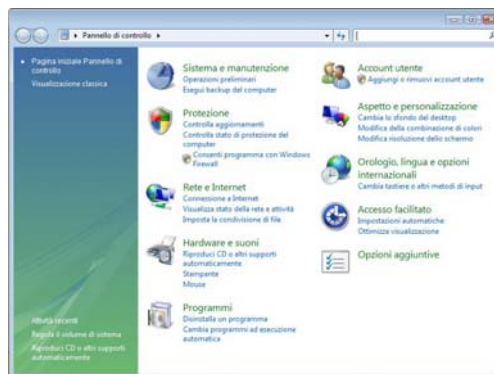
Pannello di controllo

Pagina iniziale Pannello di controllo
Visualizzazione classica

Sistema e manutenzione
Operazioni preliminari
Esegui backup del computer

Protezione
Controlla aggiornamenti
Controlla stato di protezione del computer
Consenti programma con Windows Firewall

Rete e Internet
Connessione a Internet
Visualizza stato della rete e attività
Imposta la condivisione di file

Hardware e suoni
Riproduci CD o altri supporti automaticamente
Stampante
Mouse

Programmi
Disinstalla un programma
Cambia programmi ad esecuzione automatica

Account utente
Aggiungi o rimuovi account utente

Aspetto e personalizzazione
Cambia lo sfondo del desktop
Modifica della combinazione di colori
Modifica risoluzione dello schermo

Orologio, lingua e opzioni internazionali
Cambia tastiere o altri metodi di input

Accesso facilitato
Impostazioni automatiche
Ottimizza visualizzazione

Opzioni aggiuntive

Attività recenti
Regola il volume di sistema
Riproduci CD o altri supporti automaticamente